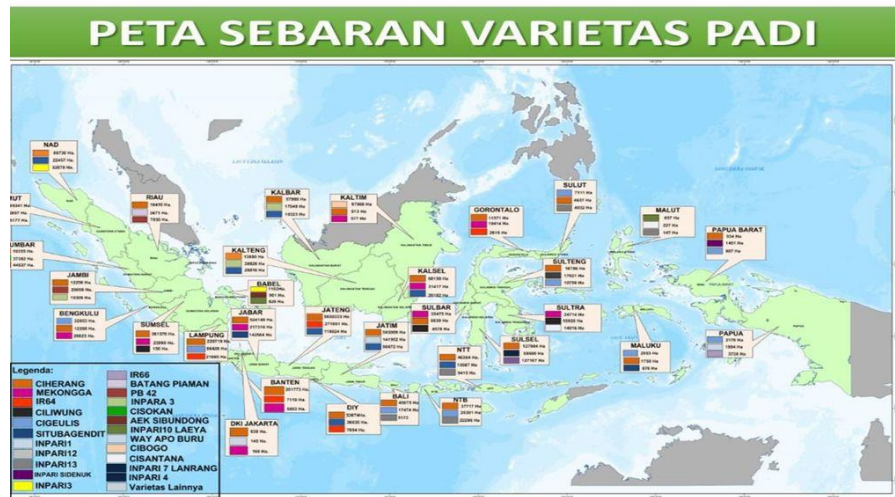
PETA SEBARAN VARIETAS PADI

NAD
RIAU
KALBAR
KALTIM
SULUT
MALUT
GORONTALO
PAPUA BARAT
SUMBAR
KALTENG
JAMBI
BABEL
KALSEL
SULTENG
BENGKULU
JATENG
SULBAR
SULTRA
SUMSEL
LAMPUNG
JABAR
JATIM
SULSEL
MALUKU
PAPUA
NTT
BANTEN
BALI
DIY
NTB
DKI JAKARTA

Legenda:
CIHERANG
MEKONGGA
IR64
CILIWUNG
CIGEULIS
SITUBAGENDIT
INPARI1
INPARI12
INPARI13
INPARI SIDENUK
INPARI3
IR66
BATANG PIAMAN
PB 42
INPARA 3
CISOKAN
AEK SIBUNDONG
INPARI10 LAEYA
WAY APO BURU
CIBOGO
CISANTANA
INPARI 7 LANRANG
INPARI 4
Varietas Lainnya